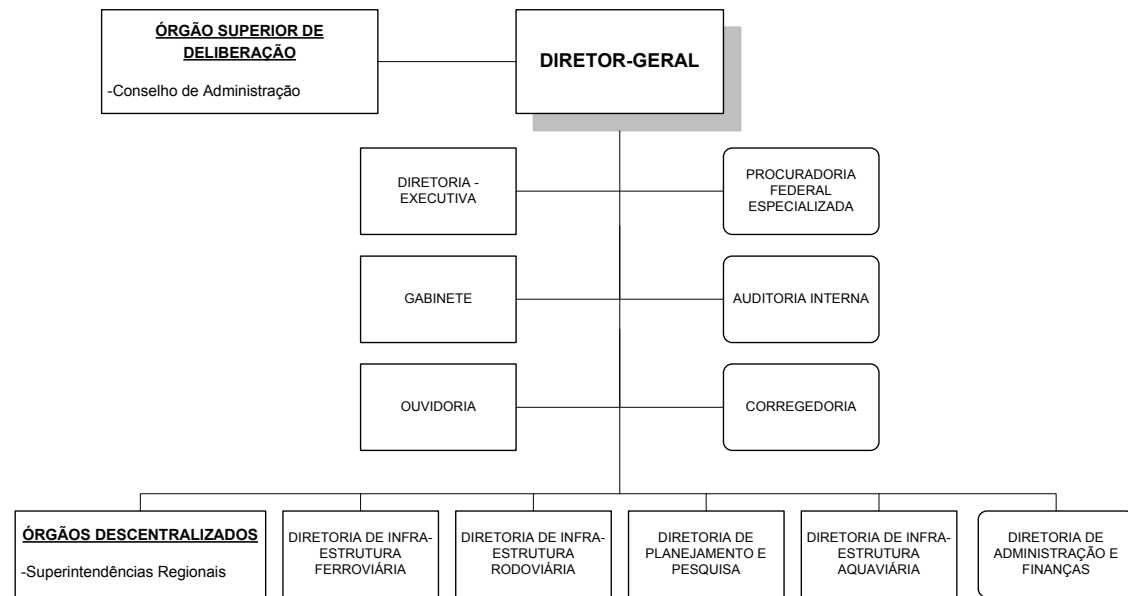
ÓRGÃO SUPERIOR DE DELIBERAÇÃO

-Conselho de Administração

DIRETOR-GERAL

DIRETORIA - EXECUTIVA

PROCURADORIA FEDERAL ESPECIALIZADA

GABINETE

AUDITORIA INTERNA

OUVIDORIA

CORREGEDORIA

ÓRGÃOS DESCENTRALIZADOS

-Superintendências Regionais

DIRETORIA DE INFRA-ESTRUTURA FERROVIÁRIA

DIRETORIA DE INFRA-ESTRUTURA RODOVIÁRIA

DIRETORIA DE PLANEJAMENTO E PESQUISA

DIRETORIA DE INFRA-ESTRUTURA AQUAVIÁRIA

DIRETORIA DE ADMINISTRAÇÃO E FINANÇAS